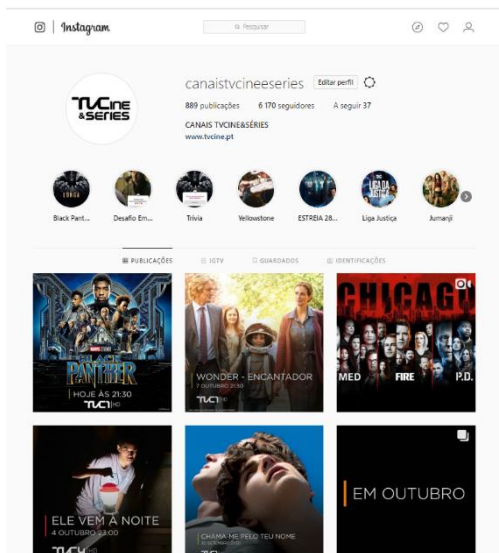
Instagram

Pesquisar

canaistvcineeseries Editar perfil

889 publicações 6 170 seguidores A seguir 37

CANAIS TVCINE&SÉRIES
www.tvcine.pt

TVCINE &SÉRIES

Black Pant... Desafio Em... Trivia Yellowstone ESTREIA 28... Liga Justiça Jumanji

PUBLICAÇÕES IGTV GUARDADOS IDENTIFICAÇÕES

BLACK PANTHER
HOJE ÀS 21:30
TVCINE

WONDER - ENCANTADOR
7 OUTUBRO 21:30
TVCINE

CHICAGO
MED FIRE P.D.

ELE VEM À NOITE
4 OUTUBRO 23:00
TVCINE

CHAMA-ME PELO TEU NOME
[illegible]

EM OUTUBRO